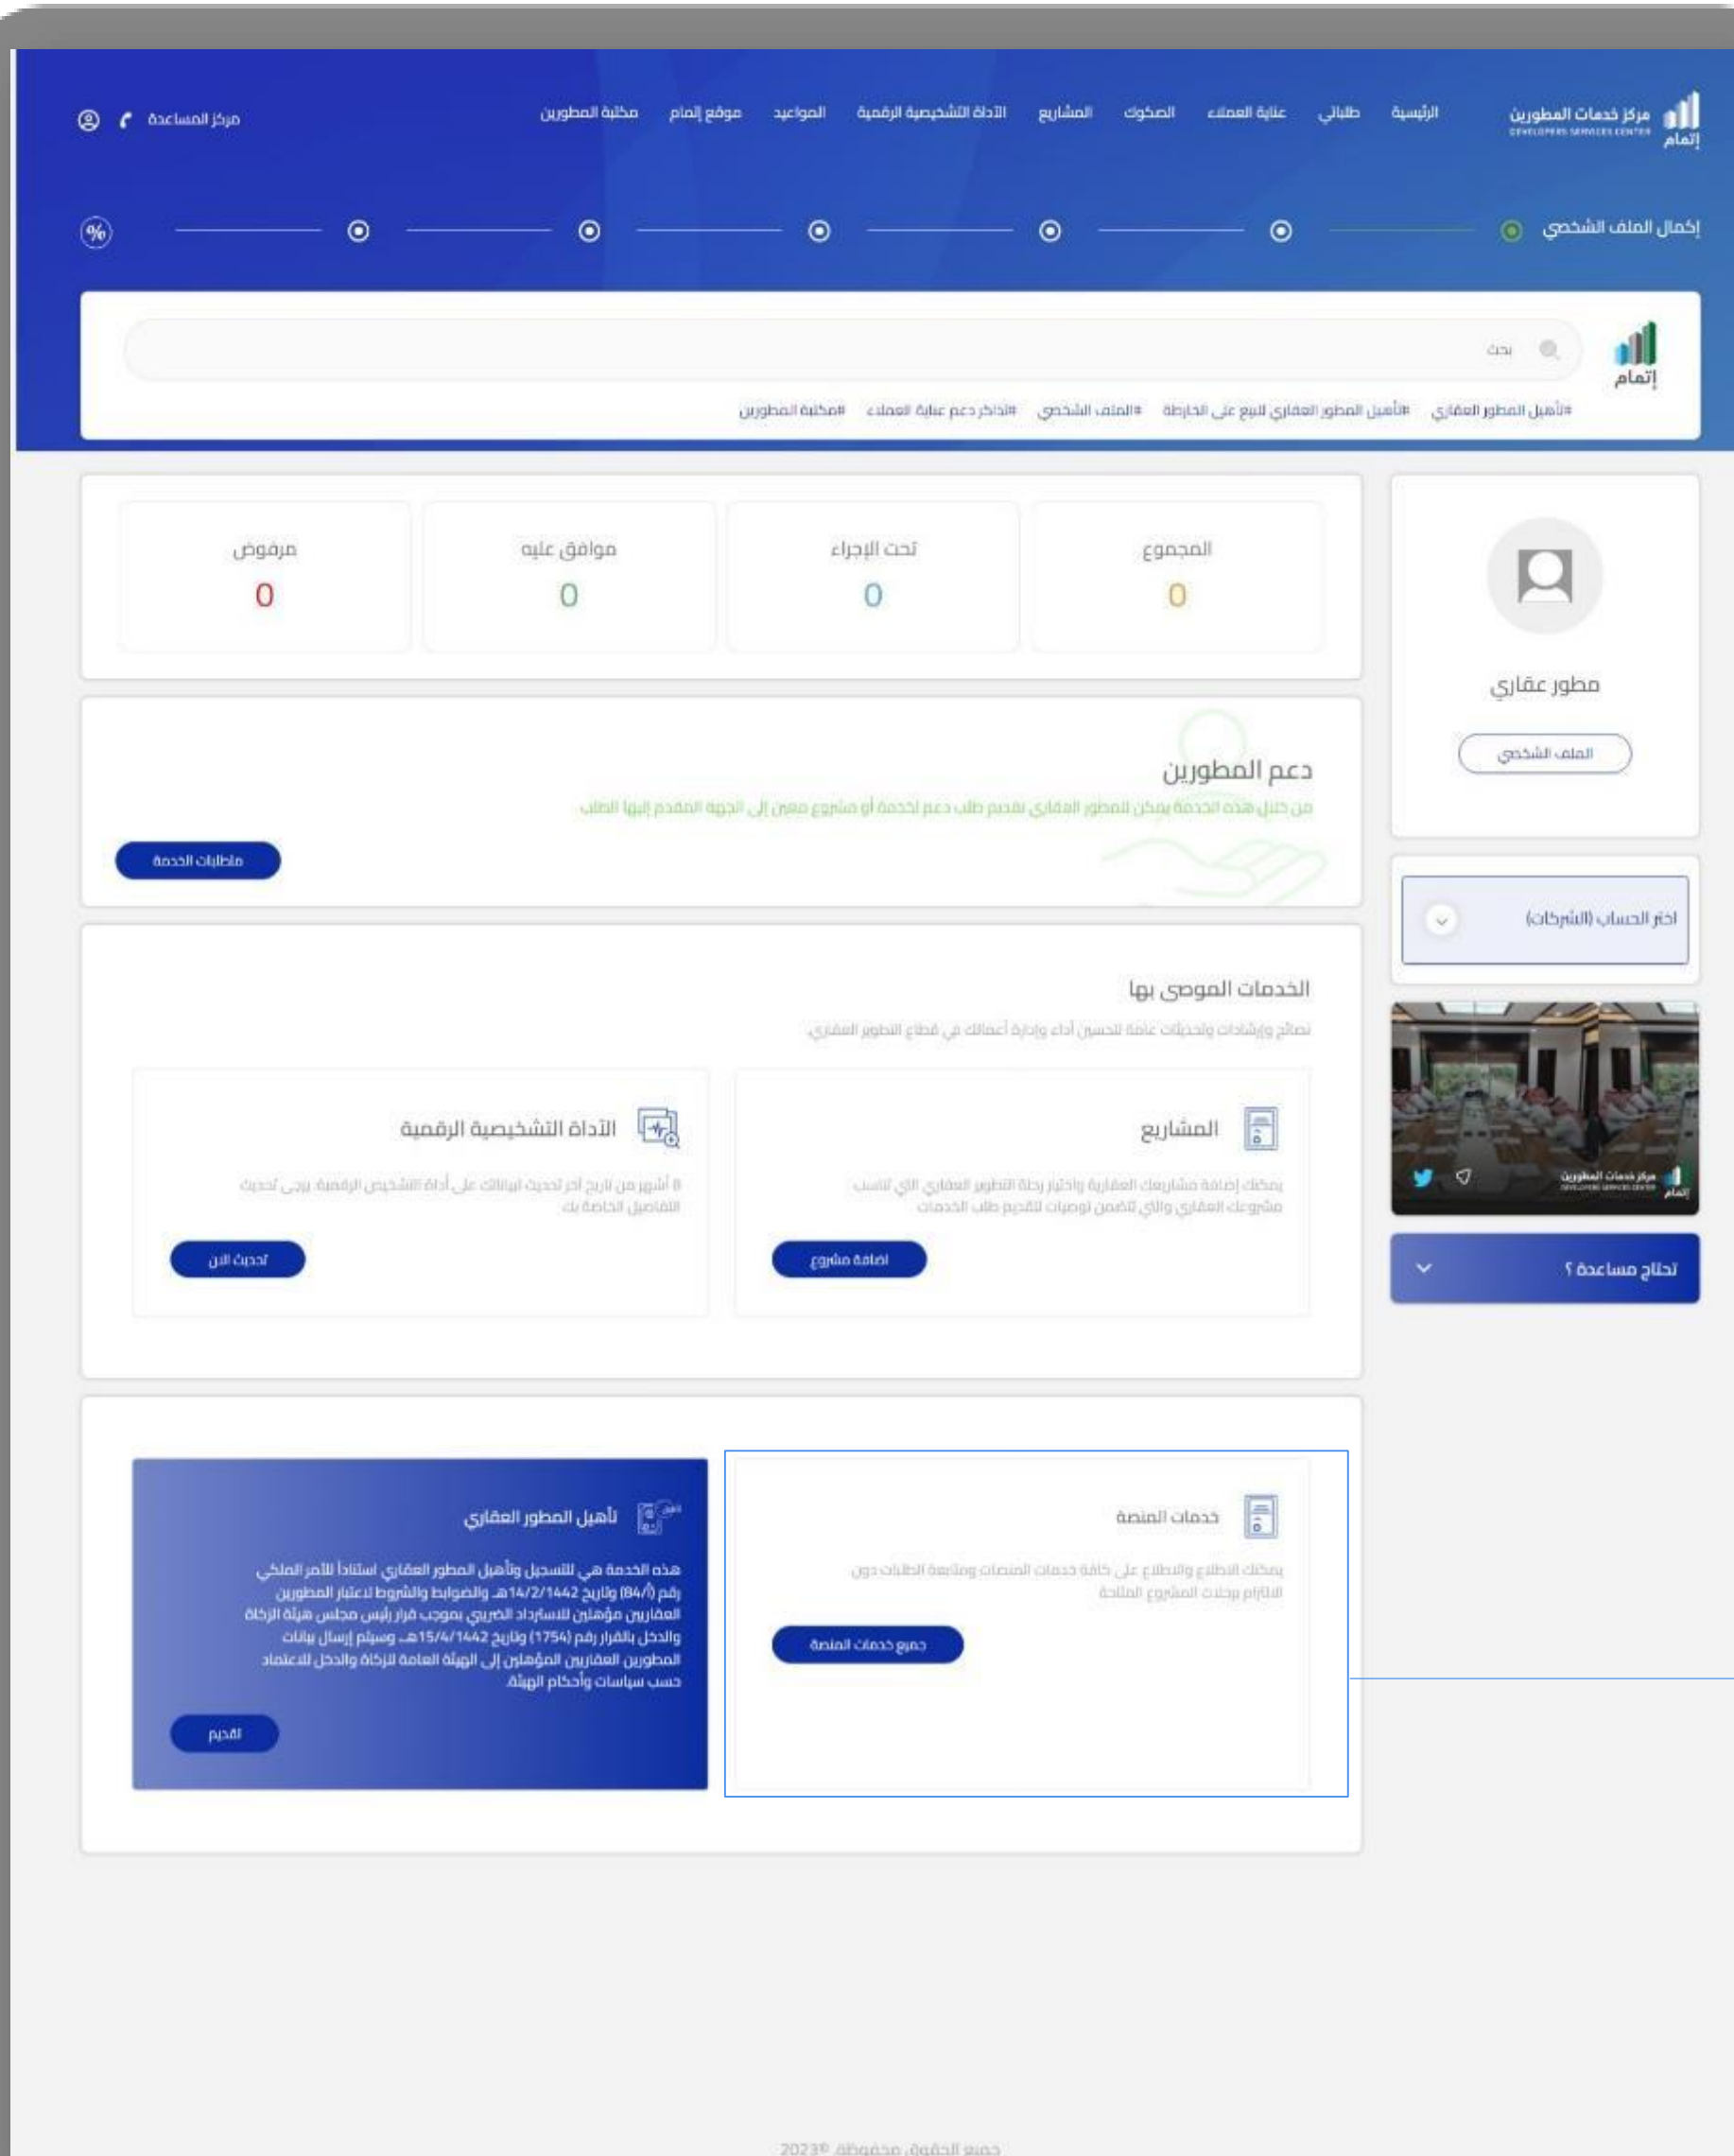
مركز خدمات المطورين
DEVELOPERS SERVICES CENTER
إتمام

الرئيسية طلباتي عناية العملاء الصكوك المشاريع الأداة التشخيصية الرقمية المواعيد موقع إتمام مكتبة المطورين

مركز المساعدة

إكمال الملف الشخصي

%

إتمام

بحث

#تأهيل المطور العقاري #تأهيل المطور العقاري للبيع على الخارطة #الملف الشخصي #تذاكر دعم عناية العملاء #مكتبة المطورين

مطور عقاري

الملف الشخصي

اختر الحساب (الشركات)

مركز خدمات المطورين
إتمام

تحتاج مساعدة ؟

| المجموع | تحت الإجراء | موافق عليه | مرفوض |
|---|---|---|---|
| 0 | 0 | 0 | 0 |

دعم المطورين

من خلال هذه الخدمة يمكن للمطور العقاري تقديم طلب دعم لخدمة أو مشروع معين إلى الجهة المقدم إليها الطلب

مطالبات الخدمة

الخدمات الموصى بها

نصائح وإرشادات وتحديثات عامة لتحسين أداء وإدارة أعمالك في قطاع التطوير العقاري

المشاريع

يمكنك إضافة مشاريعك العقارية واختيار رحلة التطوير العقاري التي تناسب مشروعك العقاري والتي تتضمن توصيات لتقديم طلب الخدمات

اضافة مشروع

الأداة التشخيصية الرقمية

8 أشهر من تاريخ آخر تحديث لبياناتك على أداة التشخيص الرقمية، يرجى تحديث التفاصيل الخاصة بك

تحديث الان

خدمات المنصة

يمكنك الاطلاع والبطلاع على كافة خدمات المنصات ومتابعة الطلبات دون الالتزام برحلات المشروع المتاحة

جميع خدمات المنصة

تأهيل المطور العقاري

هذه الخدمة هي للتسجيل وتأهيل المطور العقاري استناداً للأمر الملكي رقم (84/أ) وتاريخ 14/2/1442هـ والضوابط والشروط لاعتبار المطورين العقاريين مؤهلين للاسترداد الضريبي بموجب قرار رئيس مجلس هيئة الزكاة والدخل بالقرار رقم (1754) وتاريخ 15/4/1442هـ وسيتم إرسال بيانات المطورين العقاريين المؤهلين إلى الهيئة العامة للزكاة والدخل للاعتماد حسب سياسات وأحكام الهيئة

التقديم

جميع الحقوق محفوظة ©2023